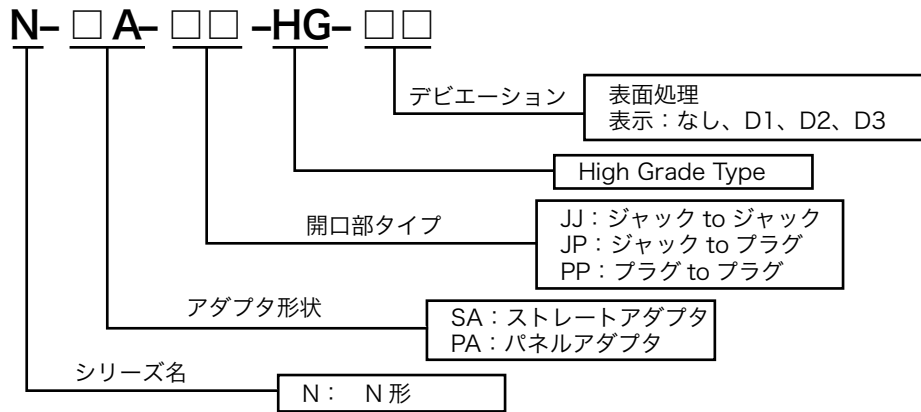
N- □A- □□ -HG- □□

デビエーション

表面処理
表示：なし、D1、D2、D3

High Grade Type

開口部タイプ

JJ：ジャック to ジャック
JP：ジャック to プラグ
PP：プラグ to プラグ

アダプタ形状

SA：ストレートアダプタ
PA：パネルアダプタ

シリーズ名

N：　N形